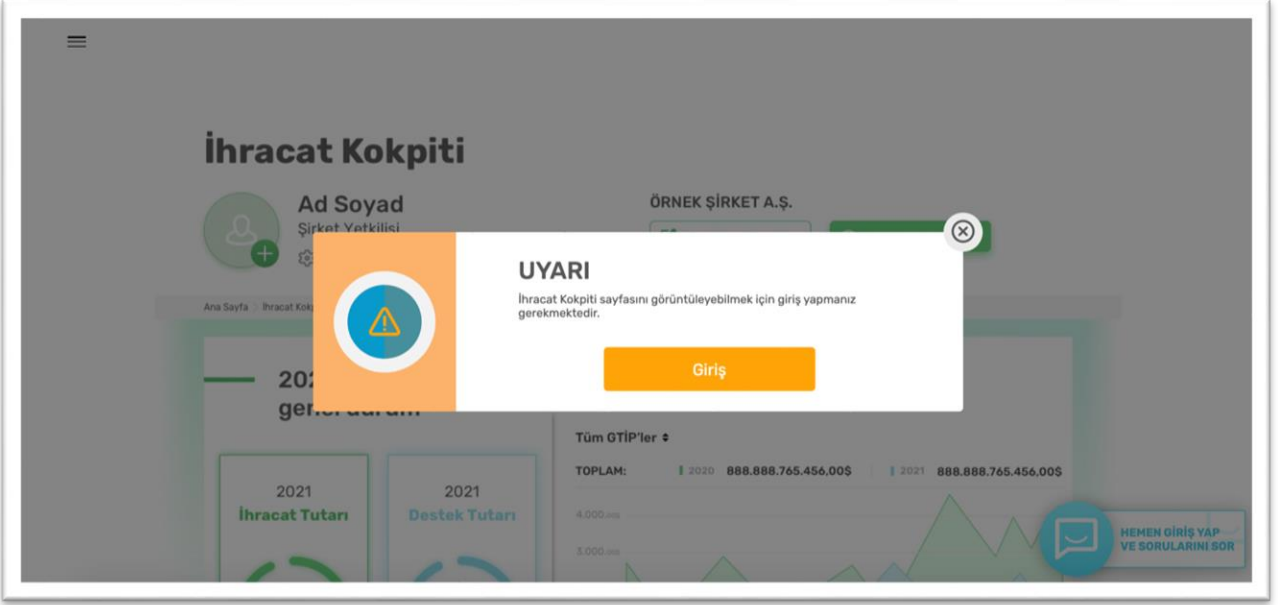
İhracat Kokpiti

Ad Soyad
Şirket Yetkilisi

ÖRNEK ŞİRKET A.Ş.

Ana Sayfa > İhracat Kok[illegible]

UYARI
İhracat Kokpiti sayfasını görüntüleyebilmek için giriş yapmanız gerekmektedir.

Giriş

202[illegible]
genel durum

Tüm GTİP'ler

TOPLAM: 2020 888.888.765.456,00$ 2021 888.888.765.456,00$

4.000.000
3.000.000

2021
İhracat Tutarı

2021
Destek Tutarı

HEMEN GİRİŞ YAP VE SORULARINI SOR